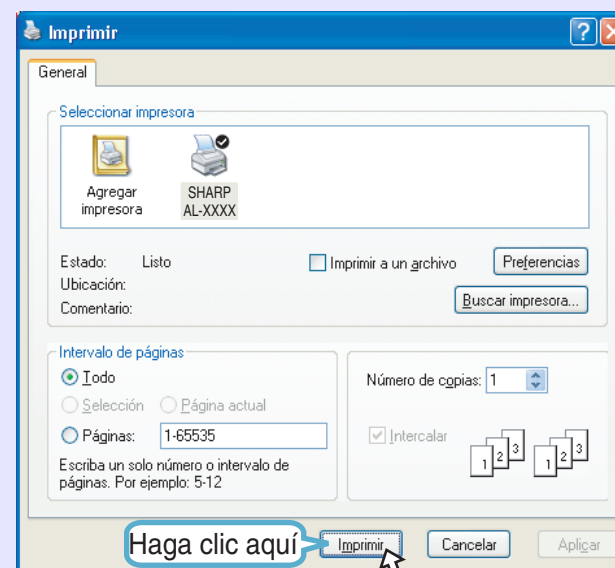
Imprimir

General

Seleccionar impresora

Agregar impresora

SHARP AL-XXXX

Estado: Listo

Ubicación:

Comentario:

Imprimir a un archivo

Preferencias

Buscar impresora...

Intervalo de páginas

Todo

Selección

Página actual

Páginas: 1-65535

Escriba un solo número o intervalo de páginas. Por ejemplo: 5-12

Número de copias: 1

Intercalar

1 2 3

1 2 3

Haga clic aquí

Imprimir

Cancelar

Aplicar